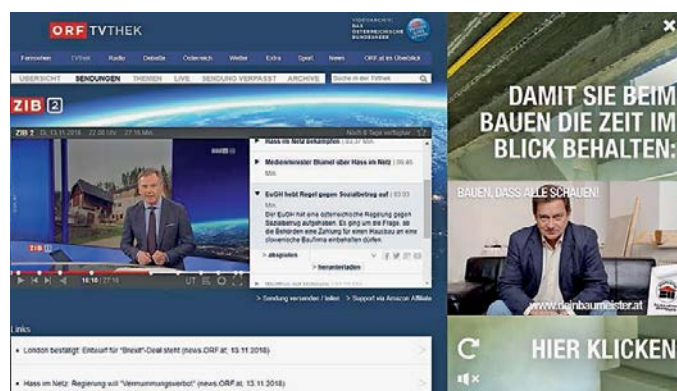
ORF TVTHEK

VIDEOARCHIV DES ÖSTERREICHISCHEN BUNDESRATES

Fernsehen | TVthek | Radio | Debatte | Österreich | Wetter | Extra | Sport | News | ORF.at im Überblick

ÜBERSICHT | SENDUNGEN | THEMEN | LIVE | SENDUNG VERPASST | ARCHIV

Suche in der TVthek

ZIB 2

ZIB 2 Di, 13.11.2018 22:00 Uhr 27:16 Min.

Noch 6 Tage verfügbar

Hass im Netz bekämpfen | 03:37 Min.

Medienminister Blümel über Hass im Netz | 06:46 Min.

EuGH hebt Regel gegen Sozialbetrug auf | 03:03 Min.

Der EuGH hat eine österreichische Regelung gegen Sozialbetrug aufgehoben. Es ging um die Frage, ob die Behörden eine Zahlung für einen Hausbau an eine slowenische Baufirma einbehalten dürfen.

> abspielen

> herunterladen

ZIB 2

16:10 / 27:16

> Sendung versenden / teilen | > Support via Amazon Affiliate

Links

• London bestätigt: Entwurf für "Brexit"-Deal steht (news.ORF.at; 13.11.2018)

• Hass im Netz: Regierung will "Vermummungsverbot" (news.ORF.at; 13.11.2018)

×

DAMIT SIE BEIM BAUEN DIE ZEIT IM BLICK BEHALTEN:

BAUEN, DASS ALLE SCHAUEN!

www.deinbaumeister.at

HIER KLICKEN